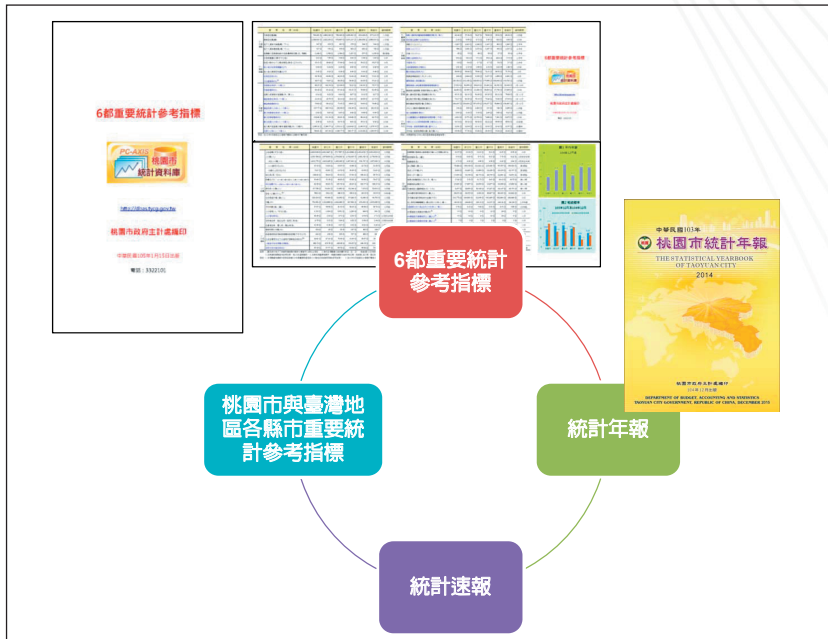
6都重要統計參考指標

PC-AXIS
桃園市
統計資料庫

http://dbas.tycg.gov.tw

桃園市政府主計處編印

中華民國105年1月5日出版

電話：3322101

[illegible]

6都重要統計參考指標

中華民國103年
桃園市統計年報
THE STATISTICAL YEARBOOK OF TAOYUAN CITY
2014

桃園市政府主計處編印
DEPARTMENT OF BUDGET, ACCOUNTING AND STATISTICS
TAOYUAN CITY GOVERNMENT, REPUBLIC OF CHINA, DECEMBER 2015

6都重要統計參考指標

桃園市與臺灣地區各縣市重要統計參考指標

統計年報

統計速報